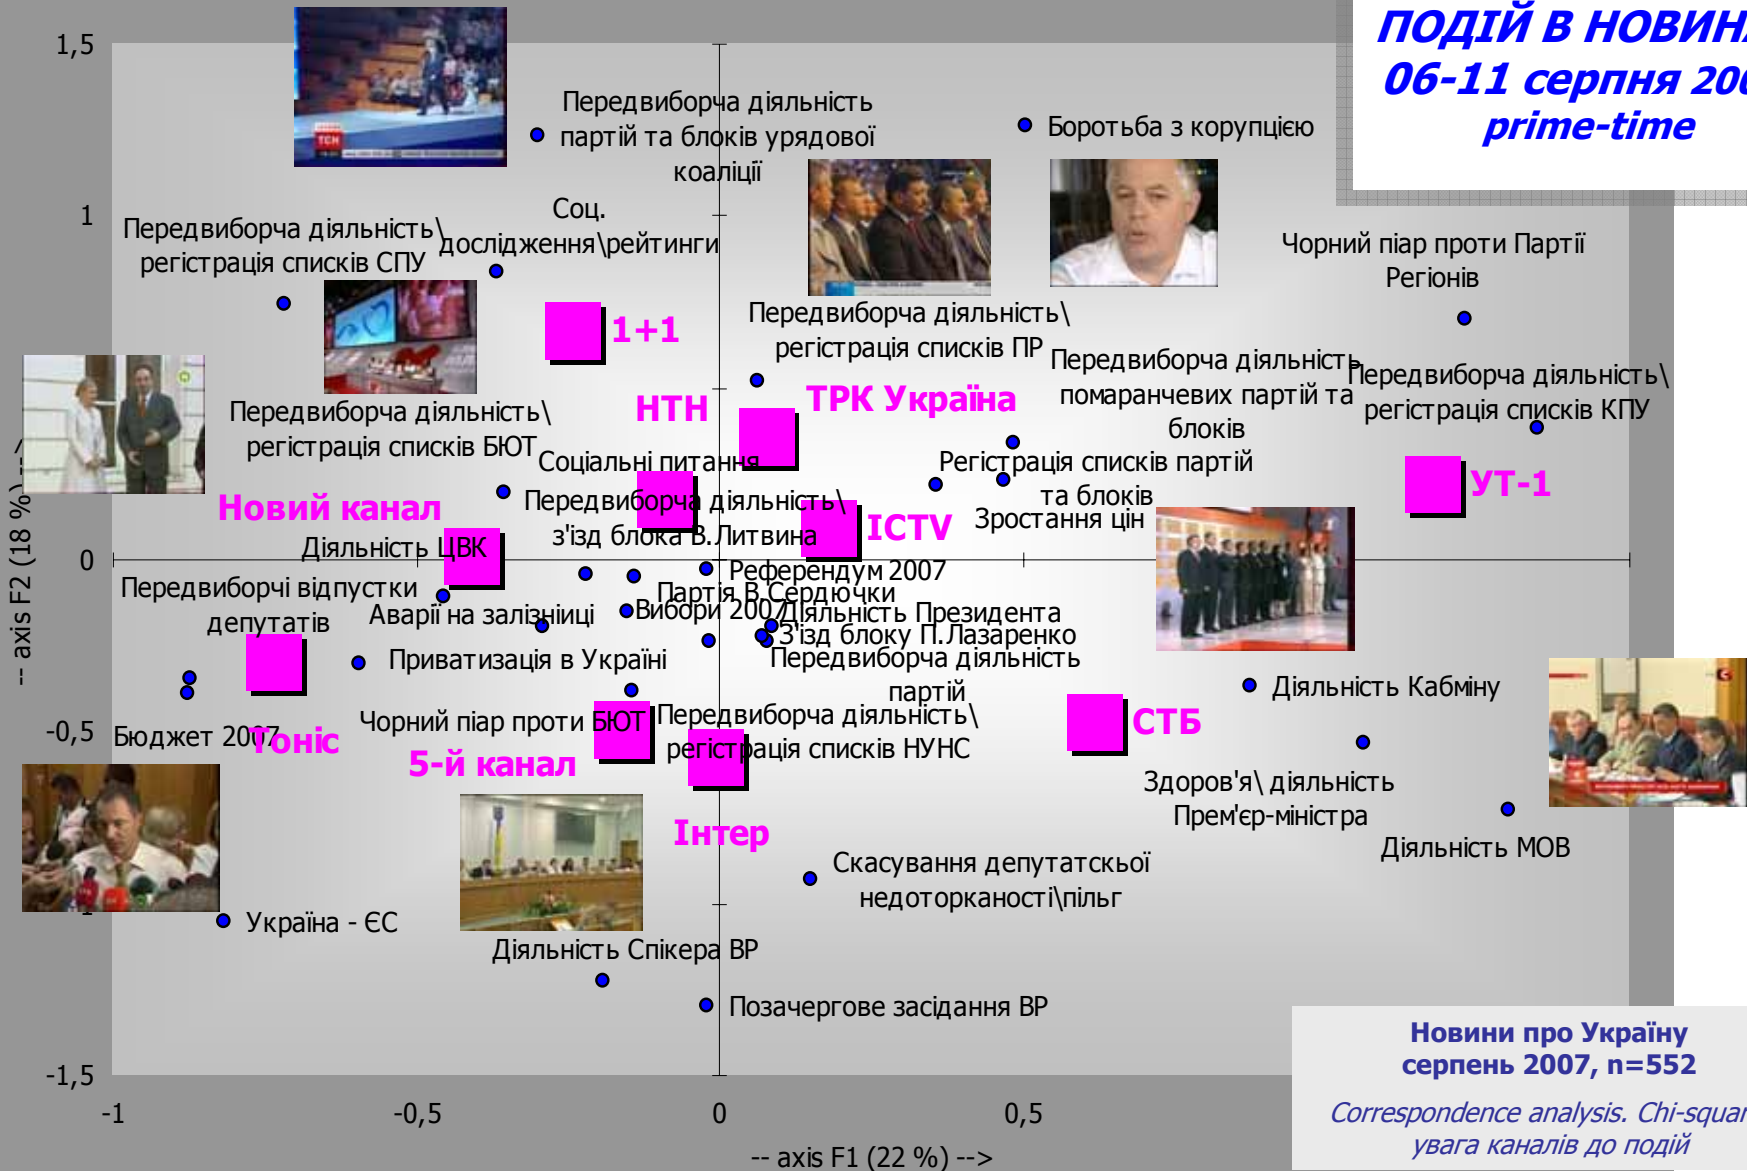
ПОДІЙ В НОВИН
06-11 серпня 20
prime-time

1,5
1
0
-0,5
-1,5
-1
-0,5
0
0,5

-- axis F2 (18 %) -->
-- axis F1 (22 %) -->

Передвиборча діяльність партій та блоків урядової коаліції
Боротьба з корупцією
Соц. дослідження\рейтинги
Передвиборча діяльність\ регістрація списків СПУ
Чорний піар проти Партії Регіонів
1+1
Передвиборча діяльність\ регістрація списків ПР
Передвиборча діяльність помаранчевих партій та блоків
Передвиборча діяльність\ регістрація списків КПУ
НТН
ТРК Україна
Передвиборча діяльність\ регістрація списків БЮТ
Соціальні питання
Регістрація списків партій та блоків
Новий канал
Передвиборча діяльність\ з'їзд блока В.Литвина
ICTV
Зростання цін
УТ-1
Діяльність ЦВК
Референдум 2007
Передвиборчі відпустки депутатів
Партія В.Сердючки
Аварії на залізниці
Вибори 2007
Діяльність Президента
З'їзд блоку П.Лазаренко
Приватизація в Україні
Передвиборча діяльність партій
Діяльність Кабміну
Бюджет 2007
Тоніс
Чорний піар проти БЮТ
Передвиборча діяльність\ регістрація списків НУНС
СТБ
5-й канал
Здоров'я\ діяльність Прем'єр-міністра
Діяльність МОВ
Інтер
Скасування депутатської недоторканості\пільг
Україна - ЄС
Діяльність Спікера ВР
Позачергове засідання ВР

Новини про Україну
серпень 2007, n=552
Correspondence analysis. Chi-squar
увага каналів до подій